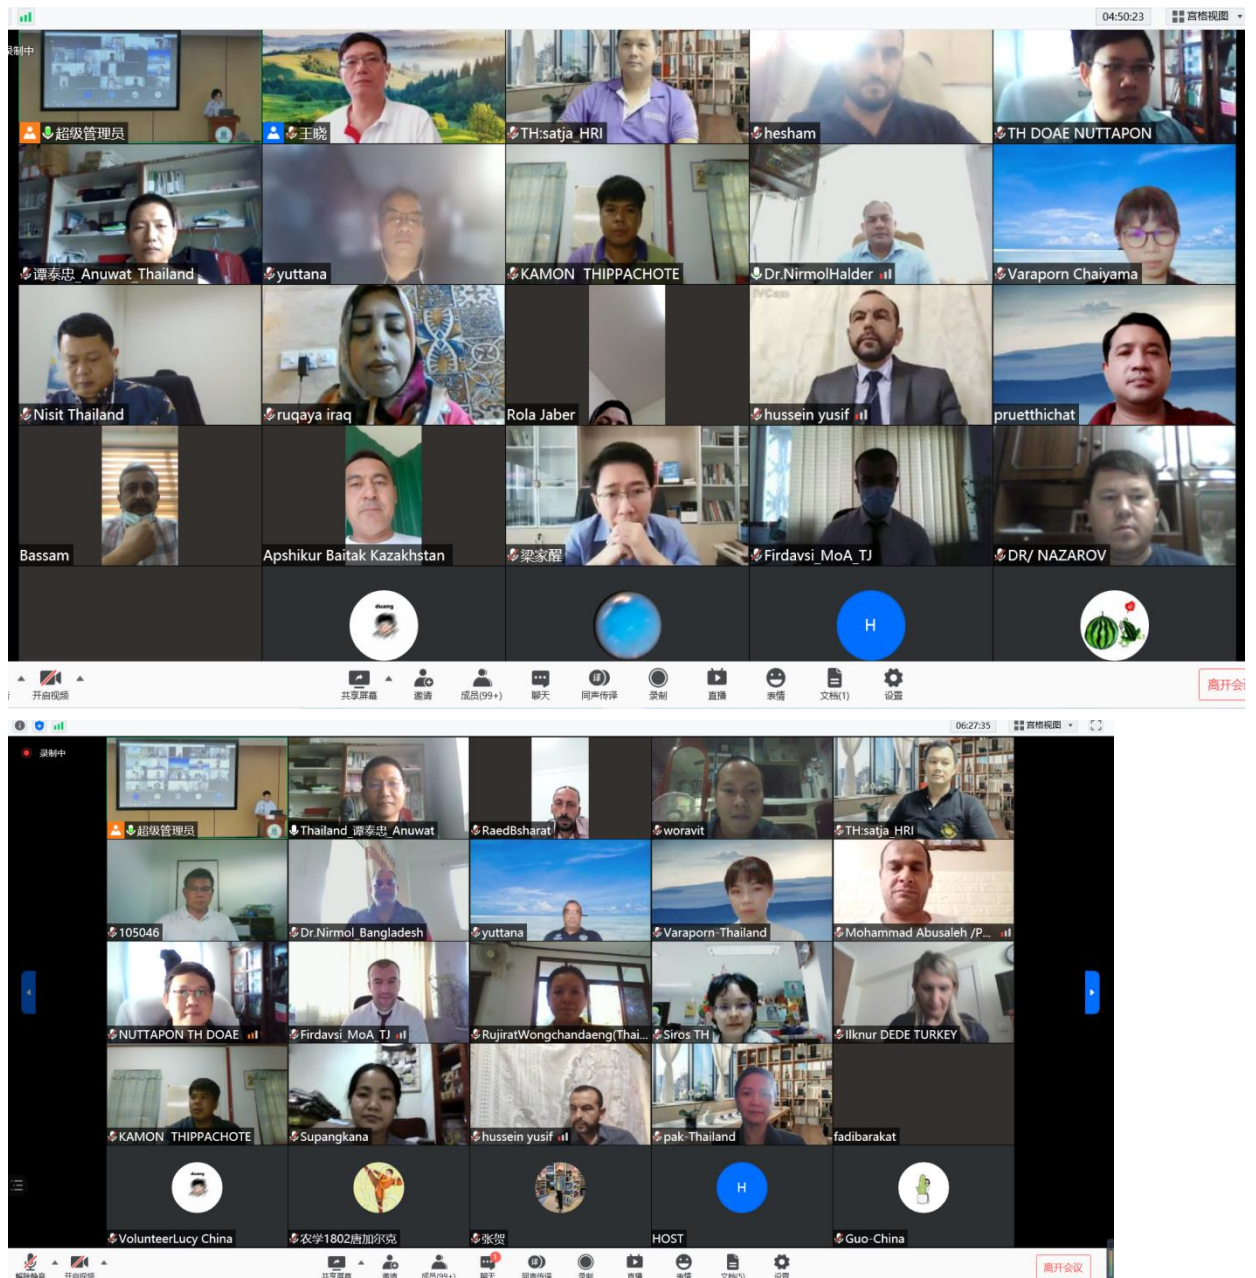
04:50:23 宫格视图
录制中
超级管理员
王晓
TH:satja_HRI
hesham
TH DOAE NUTTAPON
谭泰忠_Anuwat_Thailand
yuttana
KAMON THIPPACHOTE
Dr.NirmolHalder
Varaporn Chaiyama
Nisit Thailand
ruqaya iraq
Rola Jaber
hussein yusif
pruetthichat
Bassam
Apshikur Baitak Kazakhstan
梁家醒
Firdavsi_MoA_TJ
DR/ NAZAROV
H
开启视频
共享屏幕
邀请
成员(99+)
聊天
同声传译
录制
直播
表情
文档(1)
设置
离开会

06:27:35 宫格视图
录制中
超级管理员
Thailand_谭泰忠_Anuwat
RaedBsharat
woravit
TH:satja_HRI
105046
Dr.Nirmol_Bangladesh
yuttana
Varaporn-Thailand
Mohammad Abusaleh /P...
NUTTAPON TH DOAE
Firdavsi_MoA_TJ
RujiratWongchandaeng(Thai...
Siros TH
Ilknur DEDE TURKEY
KAMON THIPPACHOTE
Supangkana
hussein yusif
pak-Thailand
fadibarakat
VolunteerLucy China
农学1802唐加尔克
张贺
H
HOST
Guo-China
解除静音
开启视频
共享屏幕
邀请
成员(99+)
聊天
同声传译
录制
直播
表情
文档(1)
设置
离开会议